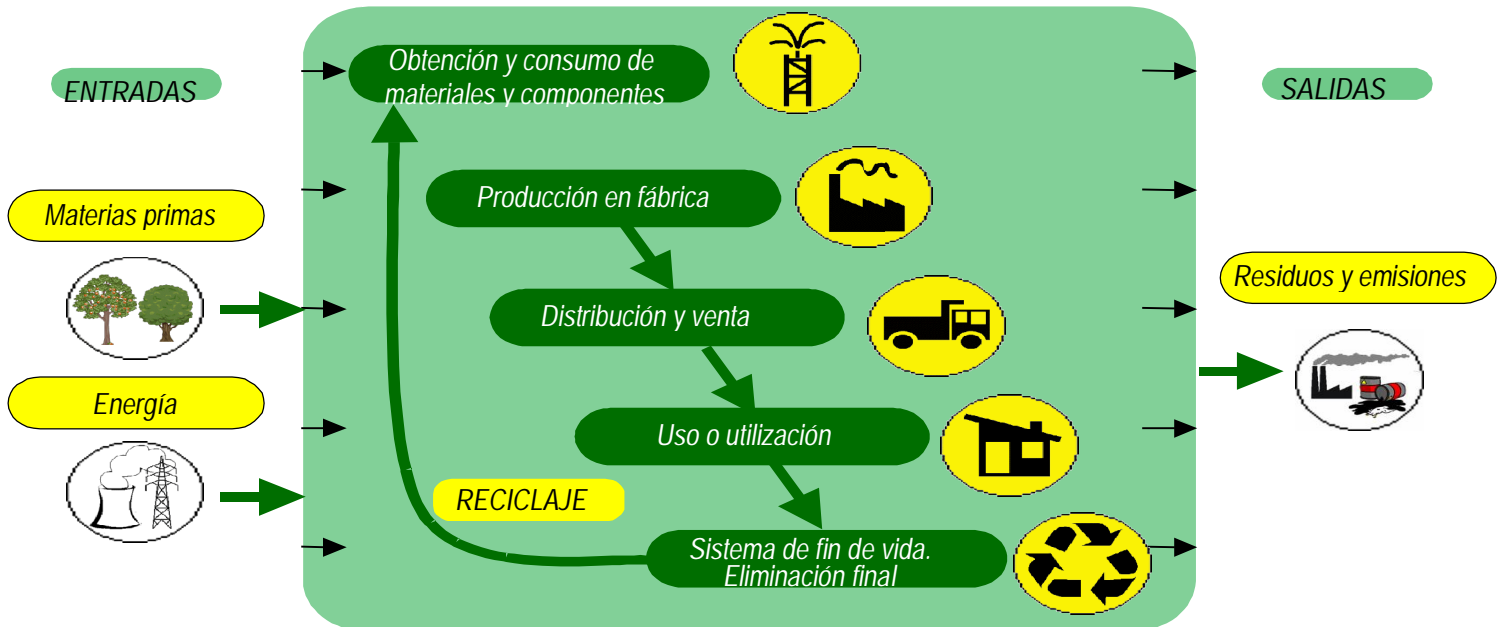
ENTRADAS

Materias primas

Energía

Obtención y consumo de materiales y componentes

Producción en fábrica

Distribución y venta

Uso o utilización

RECICLAJE

Sistema de fin de vida. Eliminación final

SALIDAS

Residuos y emisiones